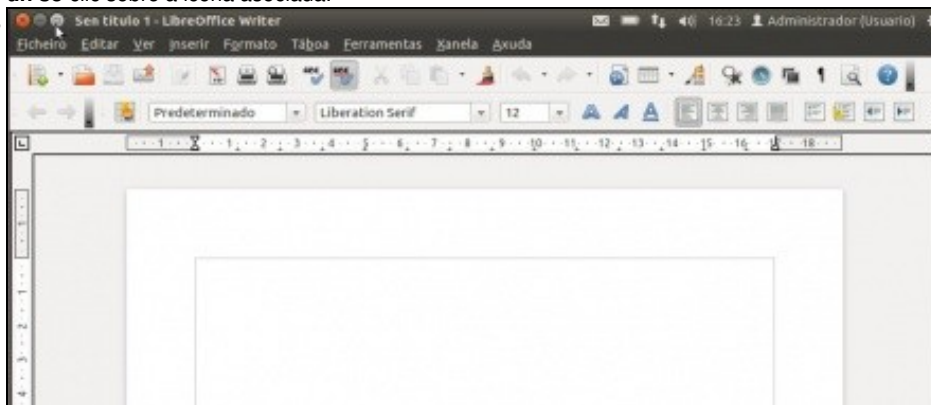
un so clic sobre a icona asociada.

Sen título 1 - LibreOffice Writer
16:23 Administrador (Usuario)

Ficheiro Editar Ver Inserir Formato Táboa Ferramentas Xanela Axuda

Predeterminado
Liberation Serif
12

1 2 3 4 5 6 7 8 9 10 11 12 13 14 15 16 18